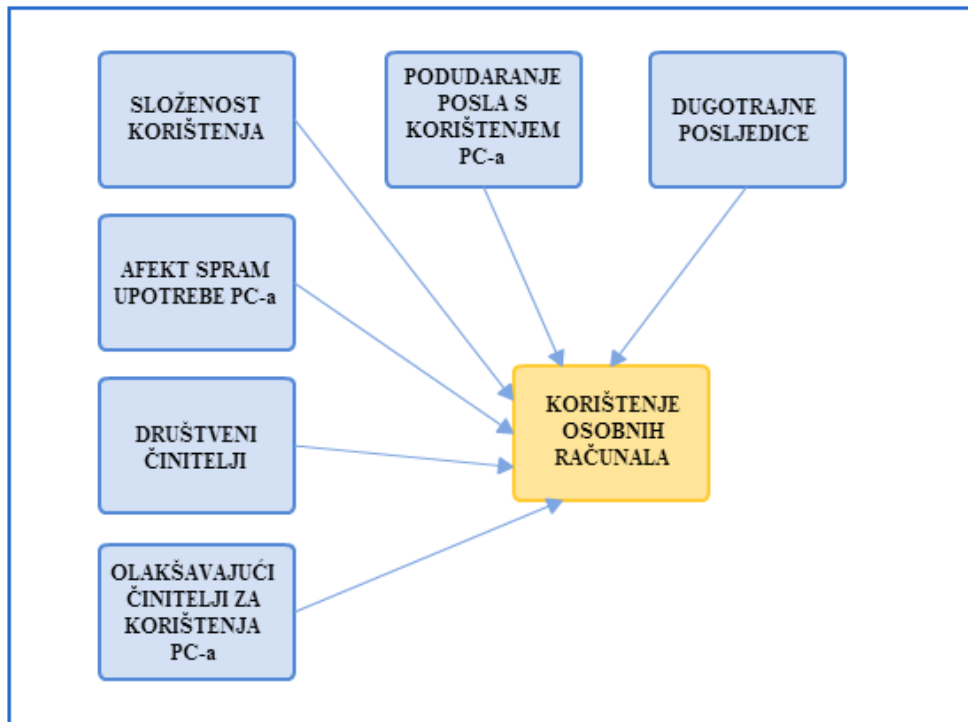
SLOŽENOST KORIŠTENJA

PODUDARANJE POSLA S KORIŠTENJEM PC-a

DUGOTRAJNE POSLJEDICE

AFEKT SPRAM UPOTREBE PC-a

DRUŠTVENI ČINITELJI

OLAKŠAVAJUĆI ČINITELJI ZA KORIŠTENJA PC-a

KORIŠTENJE OSOBNIH RAČUNALA